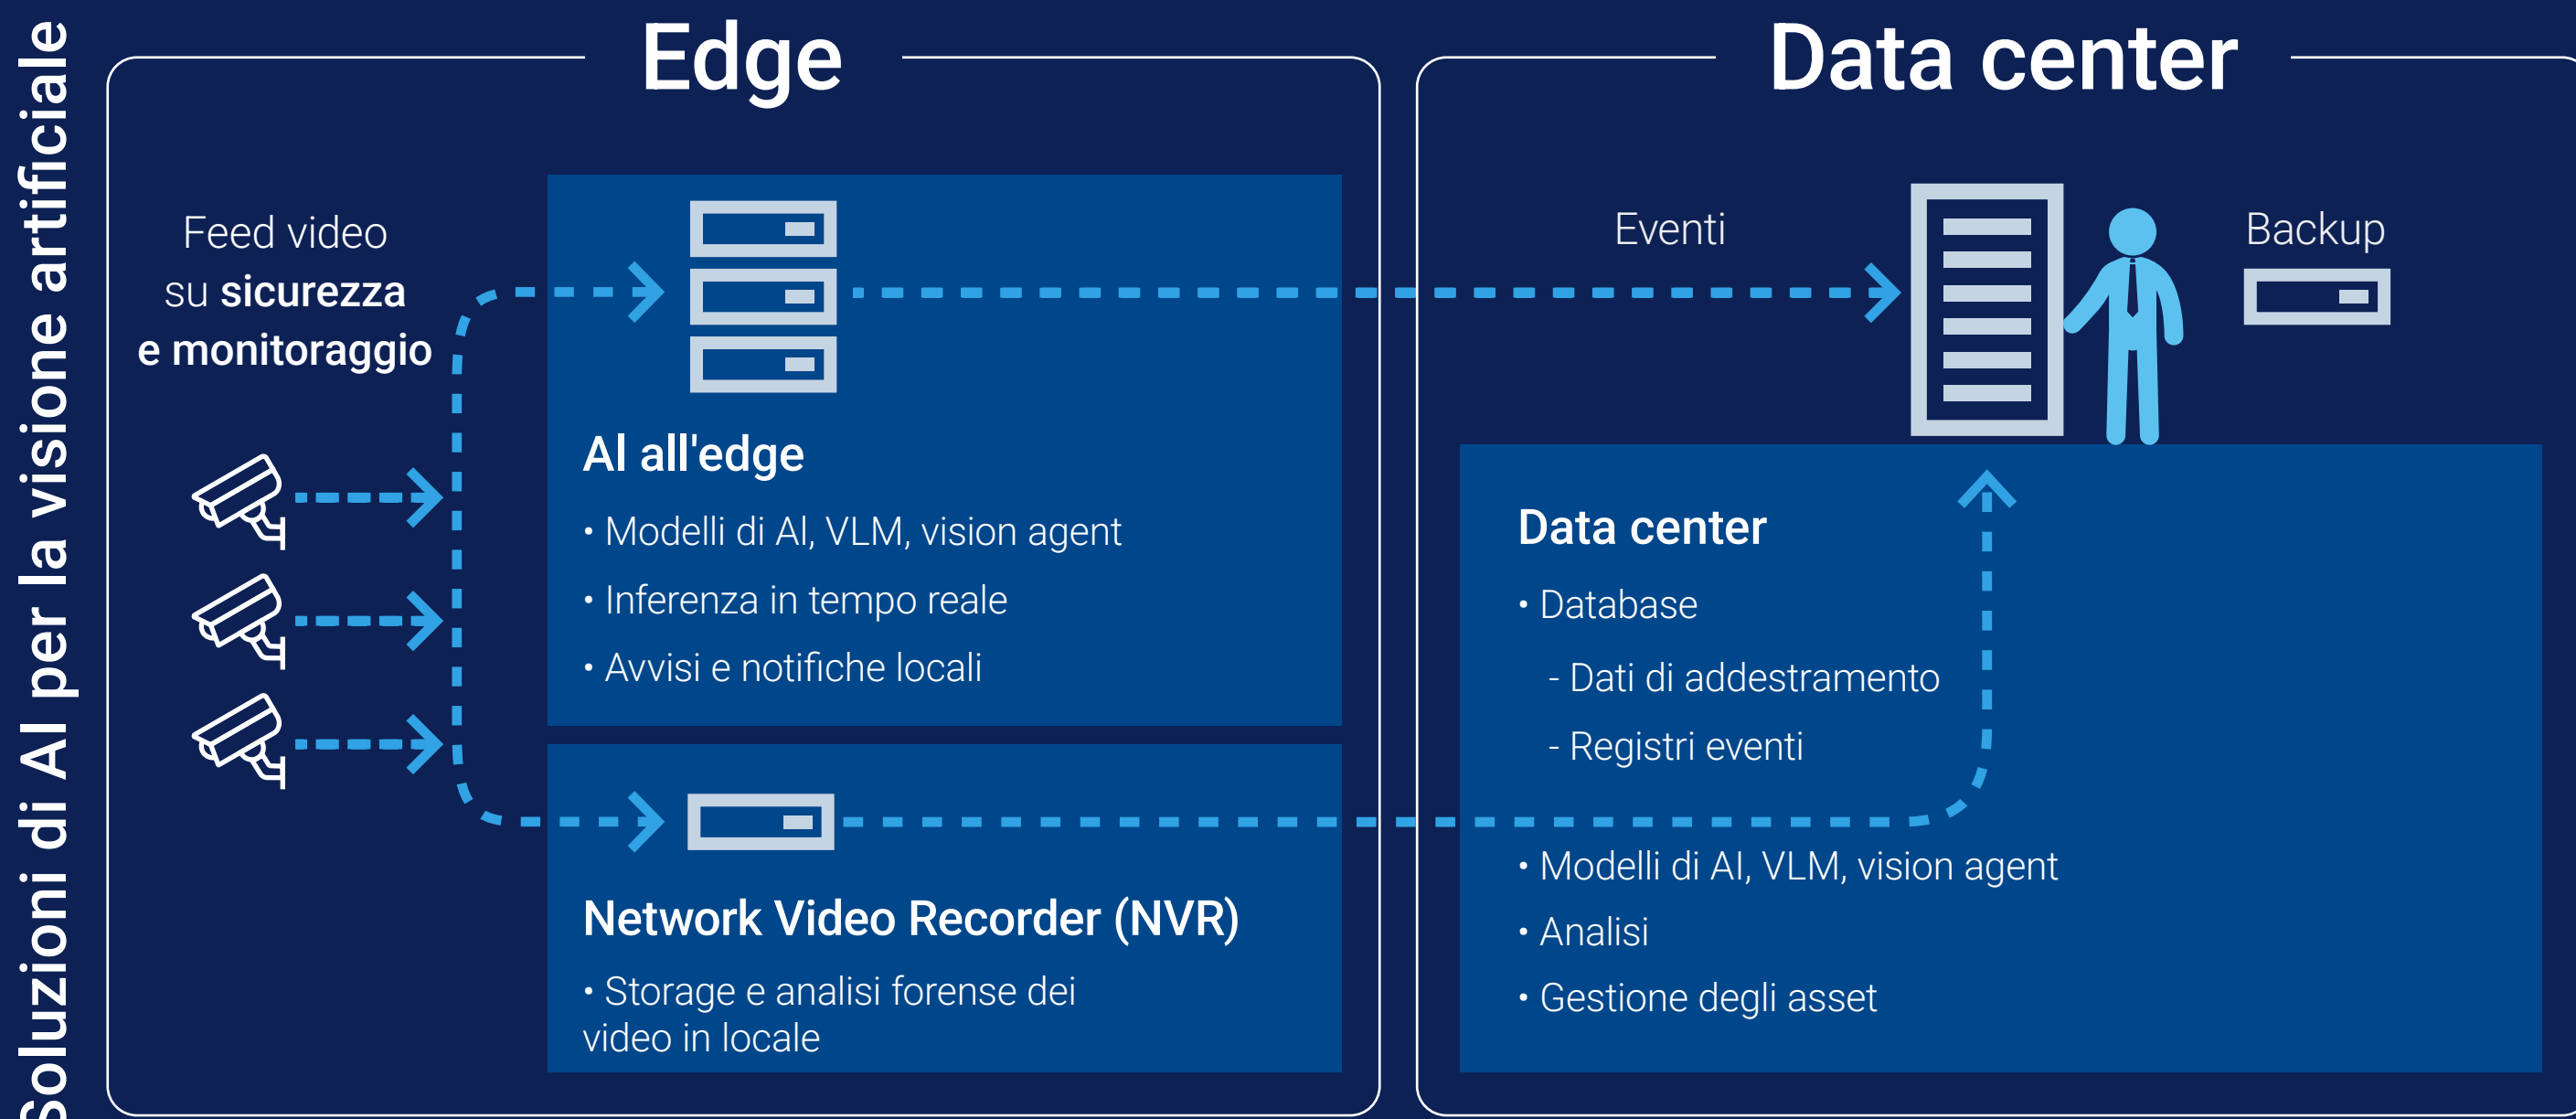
Soluzioni di AI per la visione artificiale

Edge

Feed video su sicurezza e monitoraggio

AI all'edge
• Modelli di AI, VLM, vision agent
• Inferenza in tempo reale
• Avvisi e notifiche locali

Network Video Recorder (NVR)
• Storage e analisi forense dei video in locale

Data center

Eventi

Backup

Data center
• Database
- Dati di addestramento
- Registri eventi
• Modelli di AI, VLM, vision agent
• Analisi
• Gestione degli asset